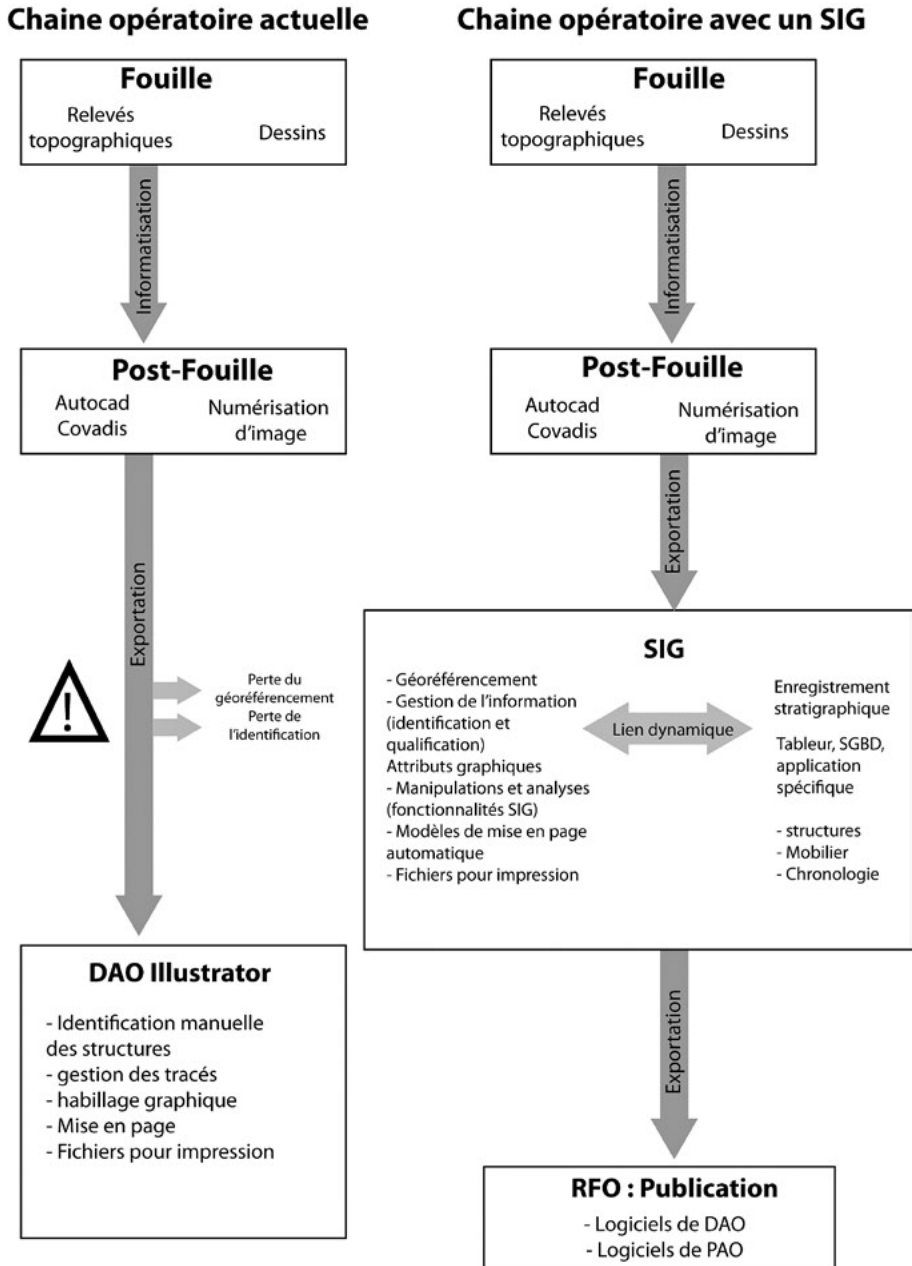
Chaine opératoire actuelle

Fouille

Relevés topographiques

Dessins

Informatisation

Post-Fouille

Autocad
Covadis

Numérisation d'image

Exportation

Perte du géoréférencement

Perte de l'identification

DAO Illustrator

- Identification manuelle des structures
- gestion des tracés
- habillage graphique
- Mise en page
- Fichiers pour impression

Chaine opératoire avec un SIG

Fouille

Relevés topographiques

Dessins

Informatisation

Post-Fouille

Autocad
Covadis

Numérisation d'image

Exportation

SIG

- Géoréférencement
- Gestion de l'information (identification et qualification)
Attributs graphiques
- Manipulations et analyses (fonctionnalités SIG)
- Modèles de mise en page automatique
- Fichiers pour impression

Lien dynamique

Enregistrement stratigraphique

Tableur, SGBD, application spécifique

- structures
- Mobilier
- Chronologie

Exportation

RFO : Publication

- Logiciels de DAO
- Logiciels de PAO